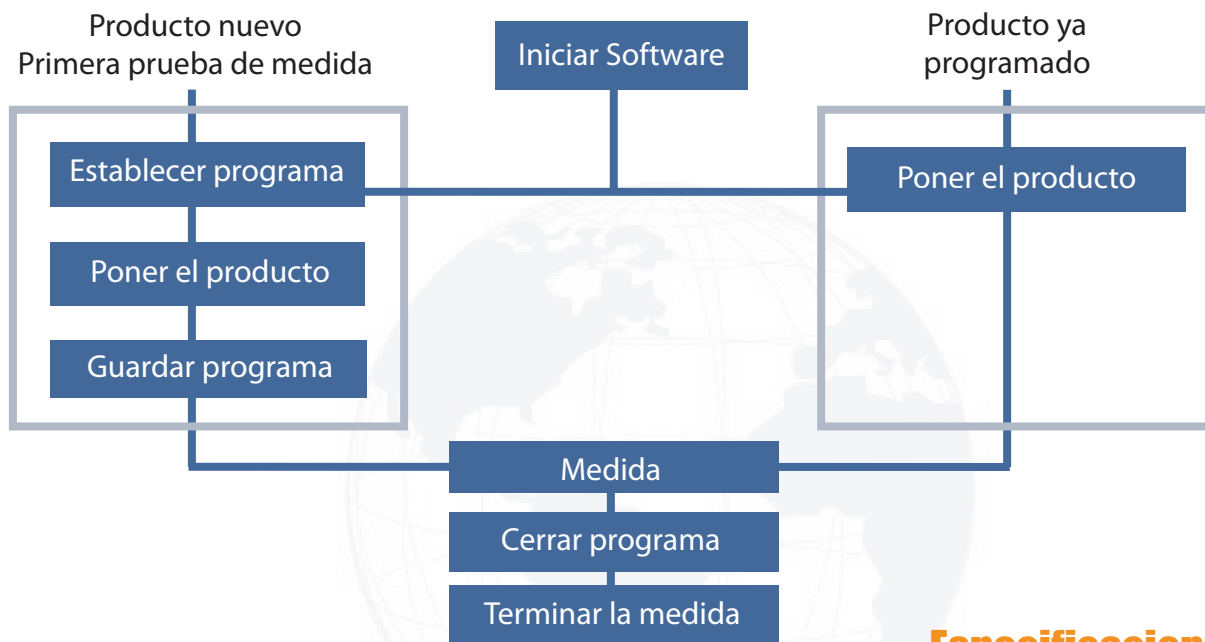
Producto nuevo
Primera prueba de medida

Iniciar Software

Producto ya programado

Establecer programa

Poner el producto

Poner el producto

Guardar programa

Medida

Cerrar programa

Terminar la medida

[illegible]